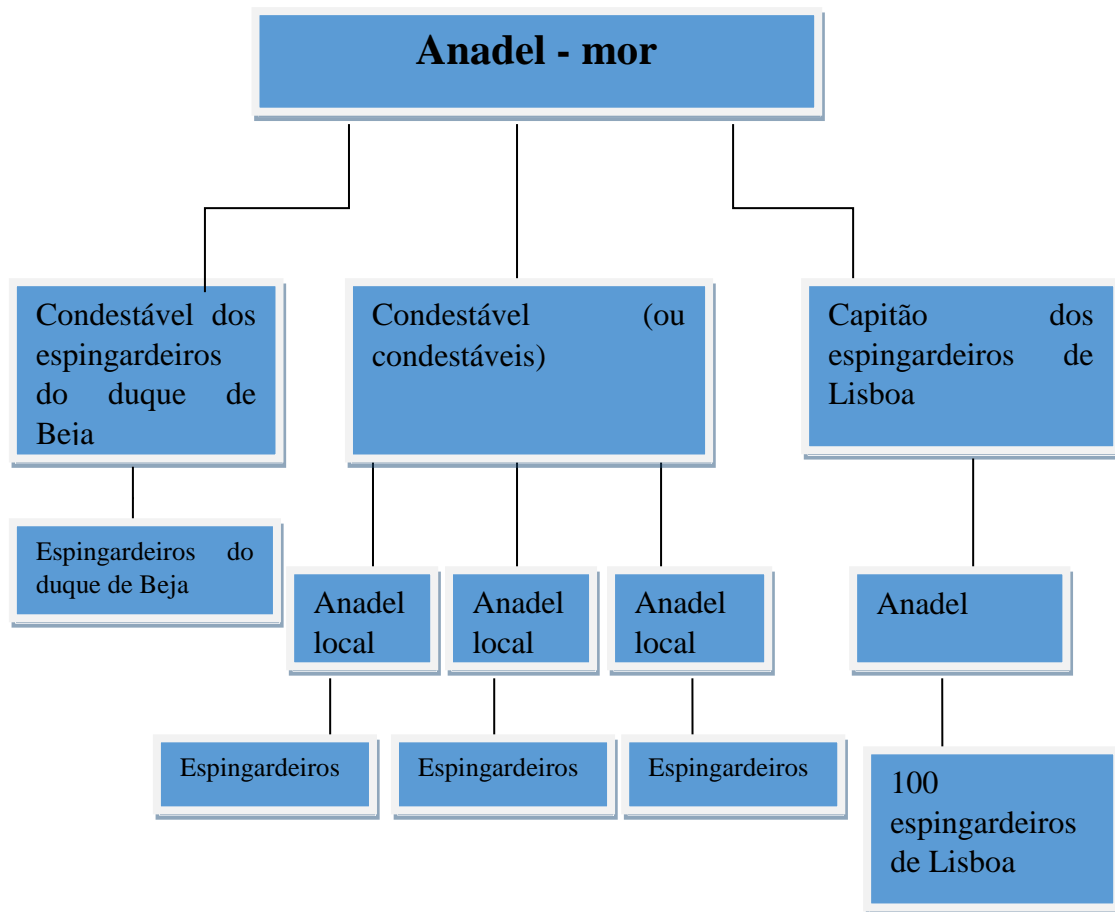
Anadel - mor

Condestável dos espingardeiros do duque de Beja

Condestável (ou condestáveis)

Capitão dos espingardeiros de Lisboa

Espingardeiros do duque de Beja

Anadel local

Anadel local

Anadel local

Anadel

Espingardeiros

Espingardeiros

Espingardeiros

100 espingardeiros de Lisboa